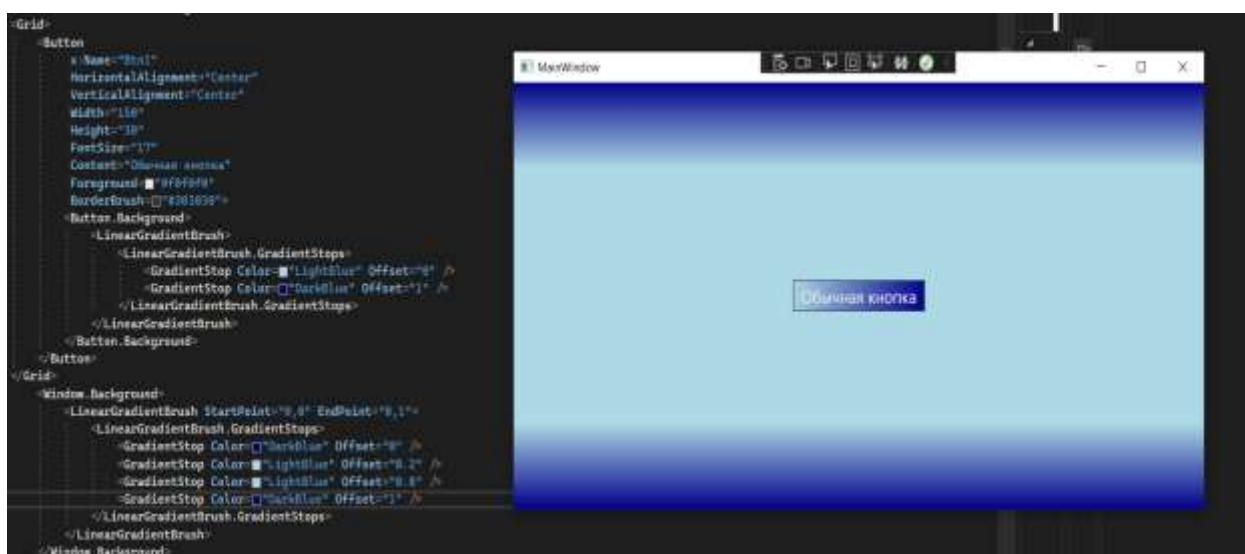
<Grid>
<Button
x:Name="Btn1"
HorizontalAlignment="Center"
VerticalAlignment="Center"
Width="150"
Height="30"
FontSize="17"
Content="Обычная кнопка"
Foreground="#F0F0F0"
BorderBrush="#303030">
<Button.Background>
<LinearGradientBrush>
<LinearGradientBrush.GradientStops>
<GradientStop Color="LightBlue" Offset="0" />
<GradientStop Color="DarkBlue" Offset="1" />
</LinearGradientBrush.GradientStops>
</LinearGradientBrush>
</Button.Background>
</Button>
</Grid>
<Window.Background>
<LinearGradientBrush StartPoint="0,0" EndPoint="0,1">
<LinearGradientBrush.GradientStops>
<GradientStop Color="DarkBlue" Offset="0" />
<GradientStop Color="LightBlue" Offset="0.2" />
<GradientStop Color="LightBlue" Offset="0.8" />
<GradientStop Color="DarkBlue" Offset="1" />
</LinearGradientBrush.GradientStops>
</LinearGradientBrush>
</Window.Background>

MainWindow

Обычная кнопка